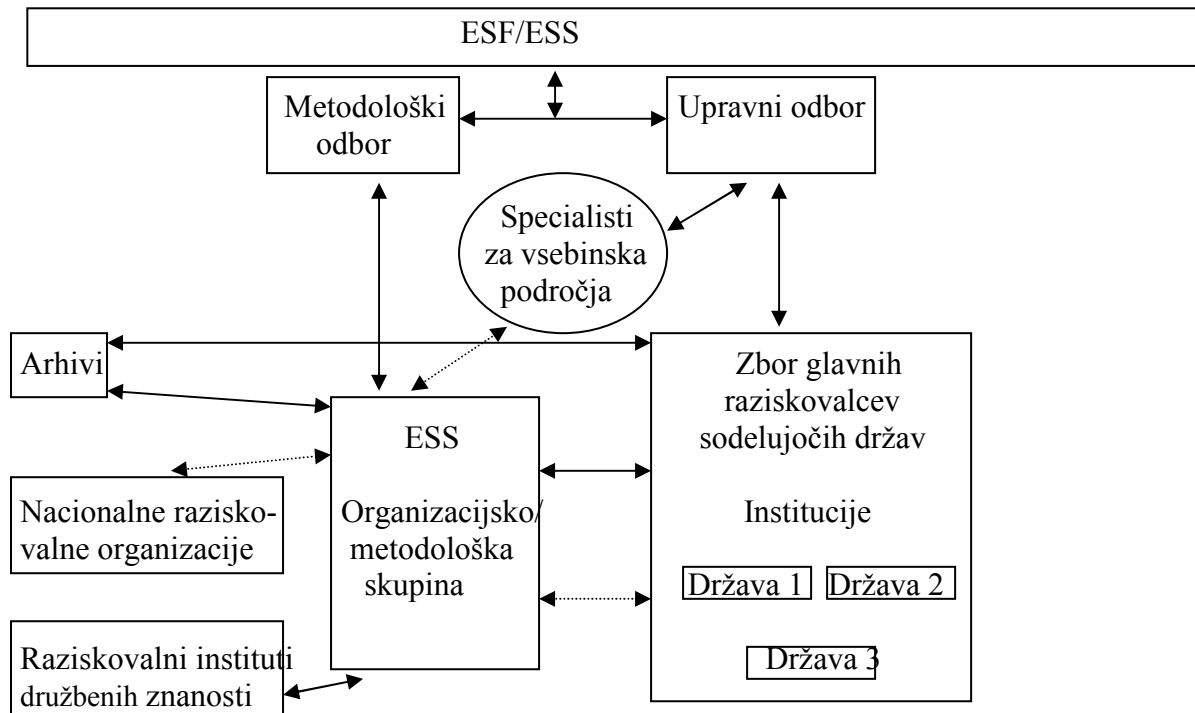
ESF/ESS

Metodološki odbor

Upravni odbor

Specialisti za vsebinska področja

Arhivi

ESS

Organizacijsko/ metodološka skupina

Zbor glavnih raziskovalcev sodelujočih držav

Institucije

Država 1

Država 2

Država 3

Nacionalne raziskovalne organizacije

Raziskovalni instituti družbenih znanosti